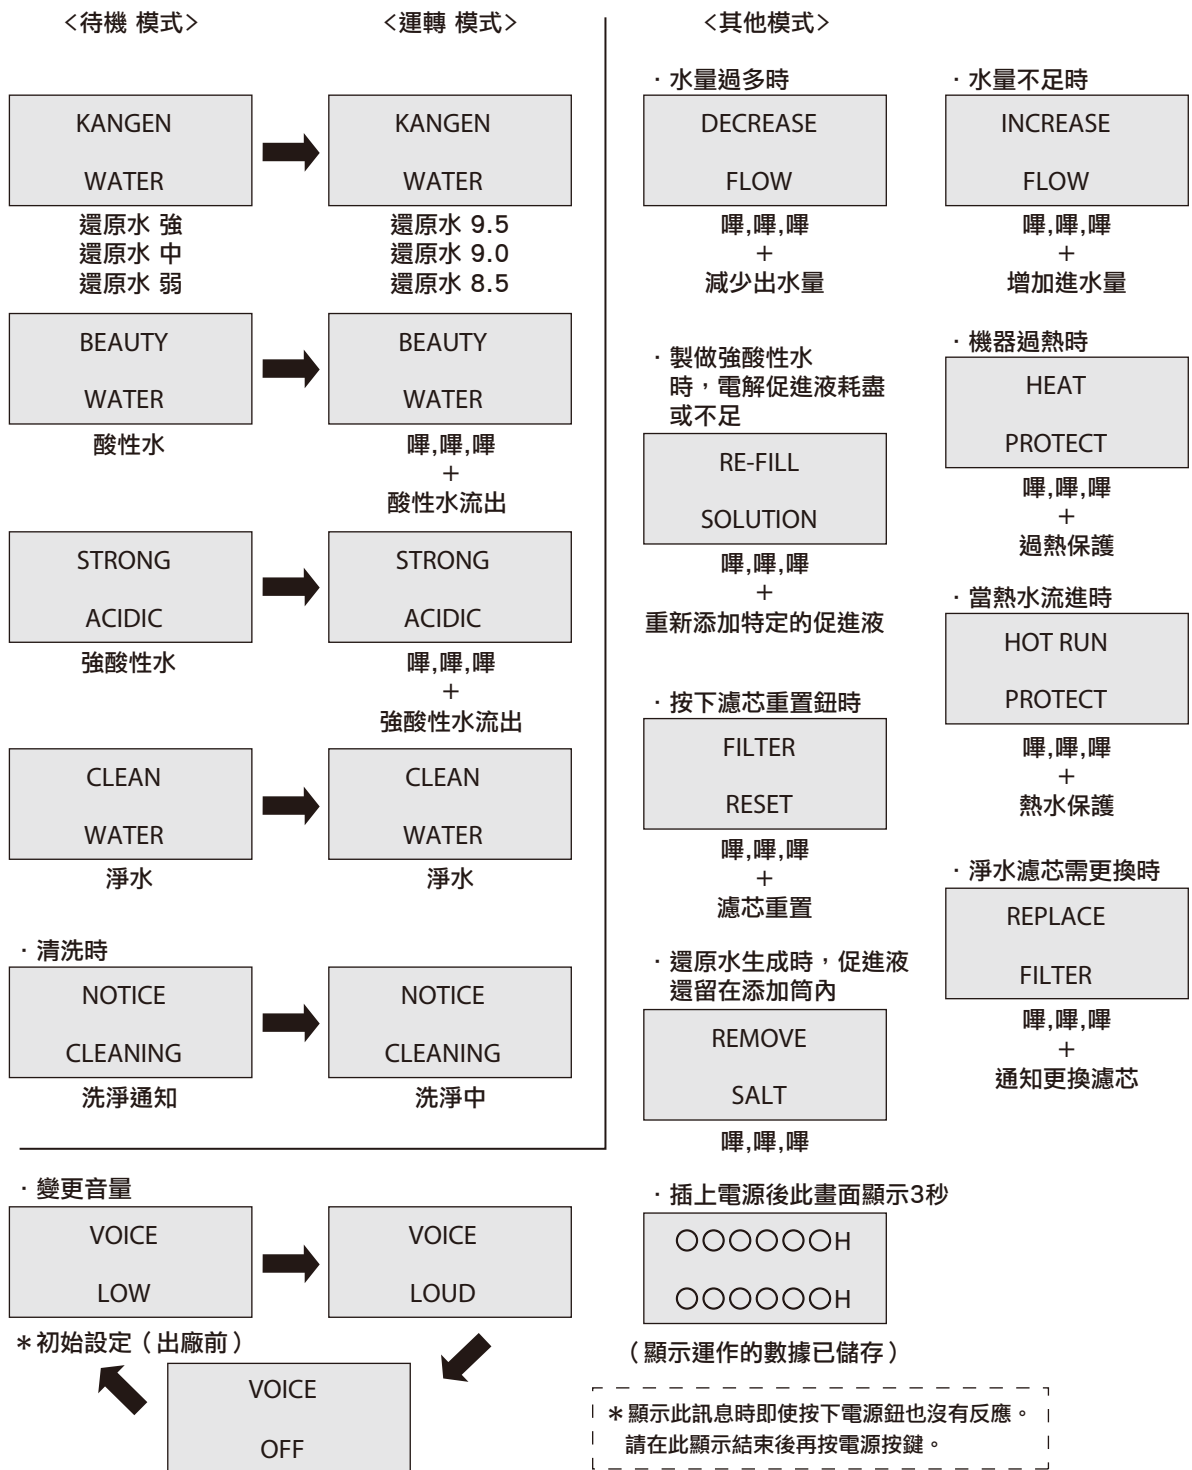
<待機 模式>

KANGEN
WATER

還原水 強
還原水 中
還原水 弱

BEAUTY
WATER

酸性水

STRONG
ACIDIC

強酸性水

CLEAN
WATER

淨水

· 清洗時

NOTICE
CLEANING

洗淨通知

<運轉 模式>

KANGEN
WATER

還原水 9.5
還原水 9.0
還原水 8.5

BEAUTY
WATER

嗶,嗶,嗶
+
酸性水流出

STRONG
ACIDIC

嗶,嗶,嗶
+
強酸性水流出

CLEAN
WATER

淨水

NOTICE
CLEANING

洗淨中

<其他模式>

· 水量過多時

DECREASE
FLOW

嗶,嗶,嗶
+
減少出水量

· 製做強酸性水時，電解促進液耗盡或不足

RE-FILL
SOLUTION

嗶,嗶,嗶
+
重新添加特定的促進液

· 按下濾芯重置鈕時

FILTER
RESET

嗶,嗶,嗶
+
濾芯重置

· 還原水生成時，促進液還留在添加筒內

REMOVE
SALT

嗶,嗶,嗶

· 水量不足時

INCREASE
FLOW

嗶,嗶,嗶
+
增加進水量

· 機器過熱時

HEAT
PROTECT

嗶,嗶,嗶
+
過熱保護

· 當熱水流進時

HOT RUN
PROTECT

嗶,嗶,嗶
+
熱水保護

· 淨水濾芯需更換時

REPLACE
FILTER

嗶,嗶,嗶
+
通知更換濾芯

· 變更音量

VOICE
LOW

VOICE
LOUD

＊初始設定（出廠前）

VOICE
OFF

· 插上電源後此畫面顯示3秒

OOOOOOH
OOOOOOH

（顯示運作的數據已儲存）

＊顯示此訊息時即使按下電源鈕也沒有反應。
請在此顯示結束後再按電源按鍵。